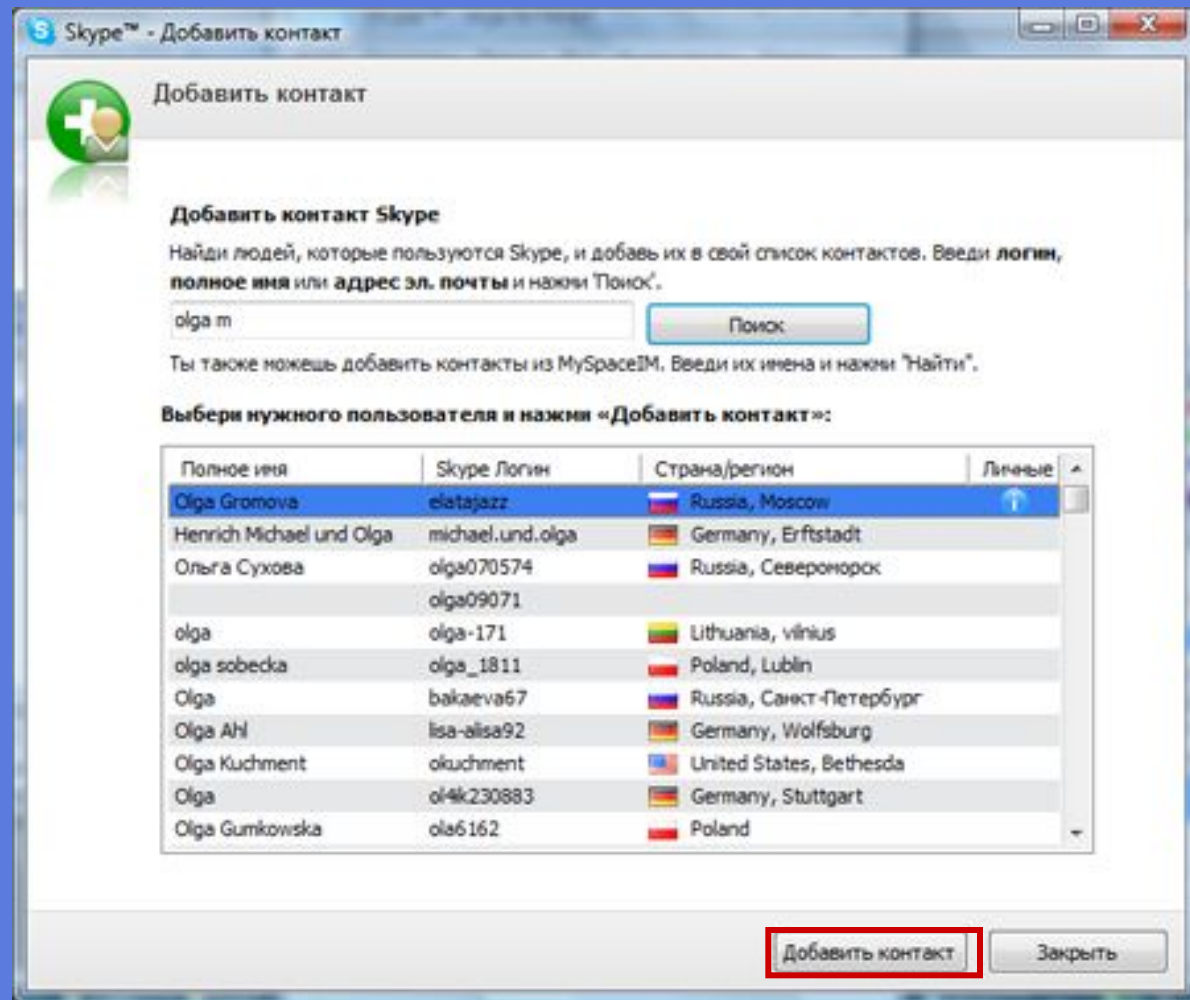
Skype™ - Добавить контакт

Добавить контакт

Добавить контакт Skype

Найди людей, которые пользуются Skype, и добавь их в свой список контактов. Введи логин, полное имя или адрес эл. почты и нажми 'Поиск'.

olga m

Поиск

Ты также можешь добавить контакты из MySpaceIM. Введи их имена и нажми "Найти".

Выбери нужного пользователя и нажми «Добавить контакт»:

| Полное имя | Skype Логин | Страна/регион | Личные |
|---|---|---|---|
| Olga Gromova | elatajazz | Russia, Moscow | |
| Henrich Michael und Olga | michael.und.olga | Germany, Erftstadt | |
| Ольга Сухова | olga070574 | Russia, Североморск | |
| | olga09071 | | |
| olga | olga-171 | Lithuania, vilnius | |
| olga sobecka | olga_1811 | Poland, Lublin | |
| Olga | bakaeva67 | Russia, Санкт-Петербург | |
| Olga Ahl | lisa-alisa92 | Germany, Wolfsburg | |
| Olga Kuchment | okuchment | United States, Bethesda | |
| Olga | ol4k230883 | Germany, Stuttgart | |
| Olga Gumkowska | ola6162 | Poland | |

Добавить контакт

Закрыть